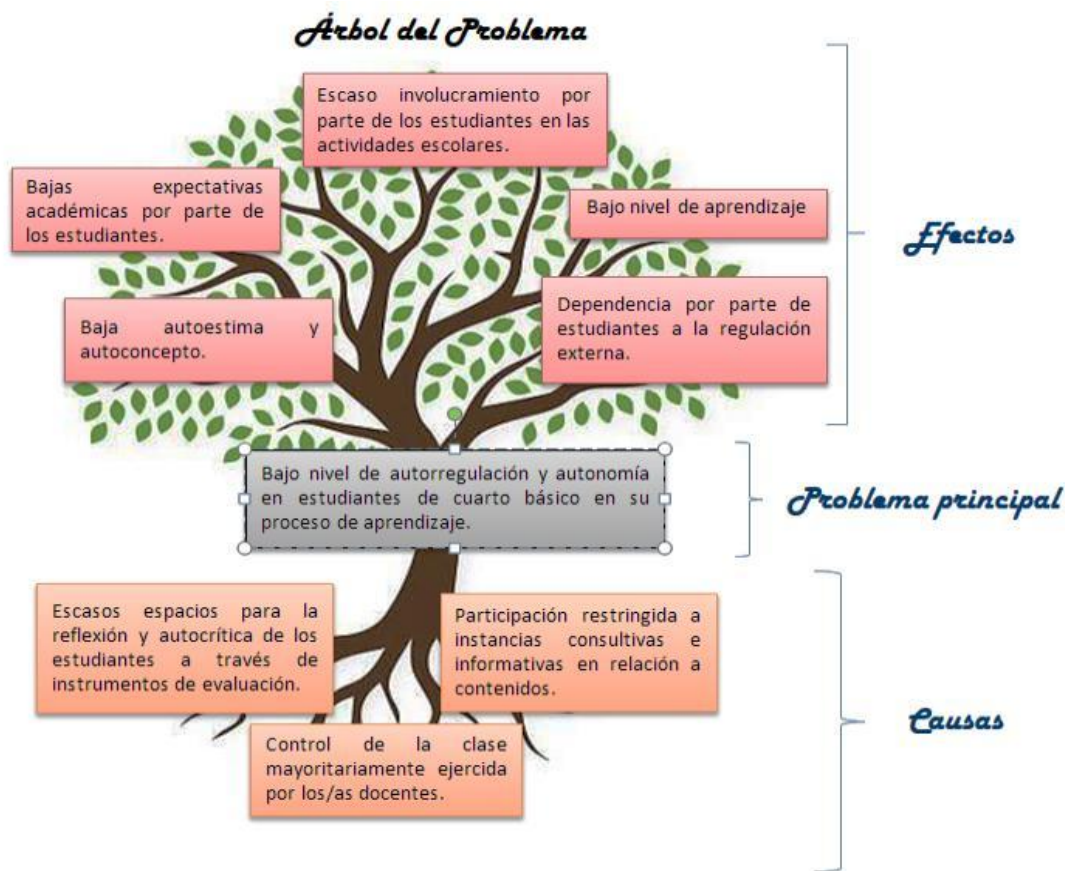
Árbol del Problema

Escaso involucramiento por parte de los estudiantes en las actividades escolares.

Bajas expectativas académicas por parte de los estudiantes.

Bajo nivel de aprendizaje

Efectos

Baja autoestima y autoconcepto.

Dependencia por parte de estudiantes a la regulación externa.

Bajo nivel de autorregulación y autonomía en estudiantes de cuarto básico en su proceso de aprendizaje.

Problema principal

Escasos espacios para la reflexión y autocrítica de los estudiantes a través de instrumentos de evaluación.

Participación restringida a instancias consultivas e informativas en relación a contenidos.

Causas

Control de la clase mayoritariamente ejercida por los/as docentes.